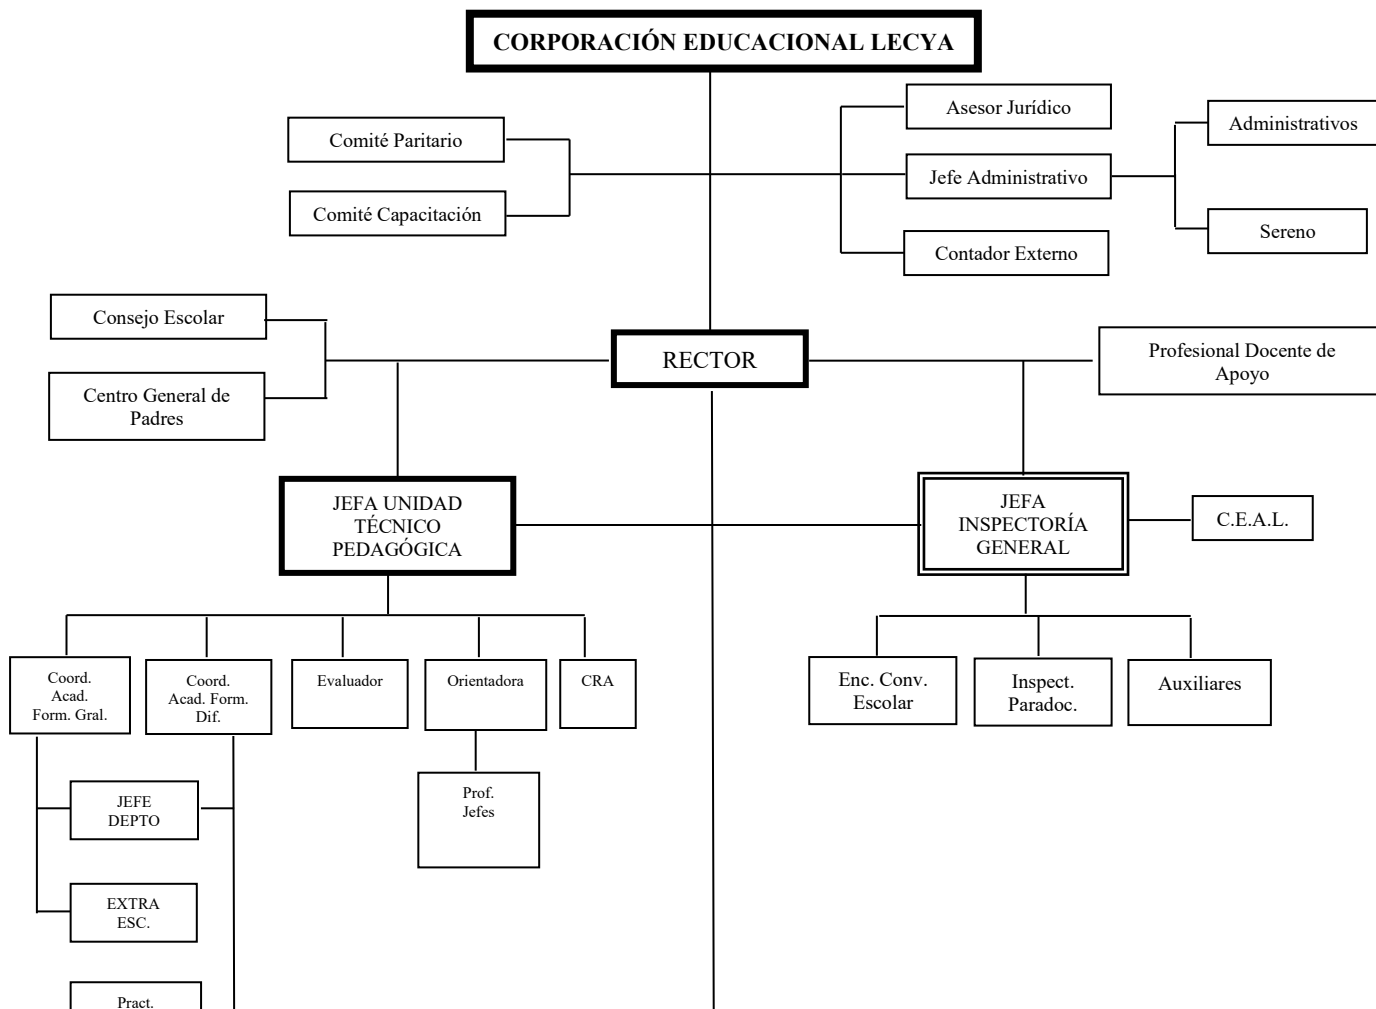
CORPORACIÓN EDUCACIONAL LECYA

Comité Paritario

Comité Capacitación

Asesor Jurídico

Jefe Administrativo

Contador Externo

Administrativos

Sereno

Consejo Escolar

Centro General de Padres

RECTOR

Profesional Docente de Apoyo

JEFA UNIDAD TÉCNICO PEDAGÓGICA

JEFA INSPECTORÍA GENERAL

C.E.A.L.

Coord. Acad. Form. Gral.

Coord. Acad. Form. Dif.

Evaluador

Orientadora

CRA

Prof. Jefes

JEFE DEPTO

EXTRA ESC.

Pract.

Enc. Conv. Escolar

Inspect. Paradoc.

Auxiliares